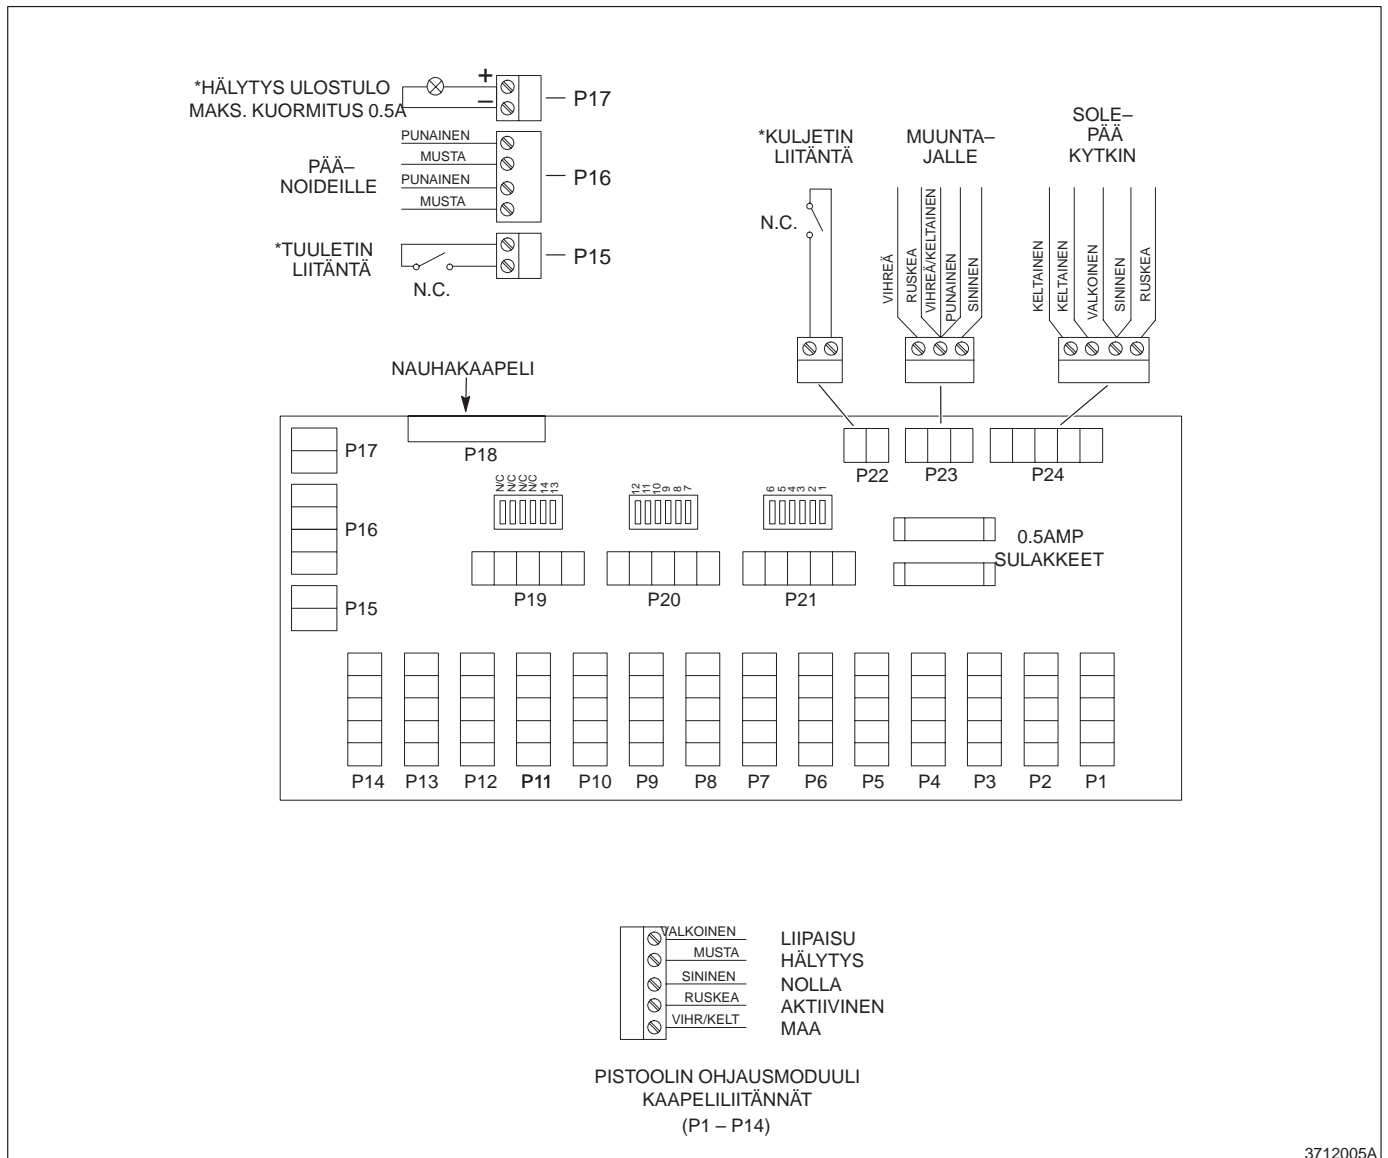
*HÄLYTYS ULOSTULO
MAKS. KUORMITUS 0.5A
+
–
P17

PUNAINEN
MUSTA
PUNAINEN
MUSTA
PÄÄ–
NOIDEILLE
P16

*TUULETIN
LIITÄNTÄ
N.C.
P15

*KULJETIN
LIITÄNTÄ
N.C.

MUUNTA–
JALLE
VIHREÄ
RUSKEA
VIHREÄ/KELTAINEN
PUNAINEN
SININEN

SOLE–
PÄÄ
KYTKIN
KELTAINEN
KELTAINEN
VALKOINEN
SININEN
RUSKEA

NAUHAKAAPELI

P17
P18
P22
P23
P24
P16
NC NC NC NC 14 13
12 11 10 9 8 7
6 5 4 3 2 1
0.5AMP
SULAKKEET
P19
P20
P21
P15

P14 P13 P12 P11 P10 P9 P8 P7 P6 P5 P4 P3 P2 P1

VALKOINEN
MUSTA
SININEN
RUSKEA
VIHR/KELT
LIIPAISU
HÄLYTYS
NOLLA
AKTIIVINEN
MAA

PISTOOLIN OHJAUSMODUULI
KAAPELILIITÄNNÄT
(P1 – P14)

3712005A